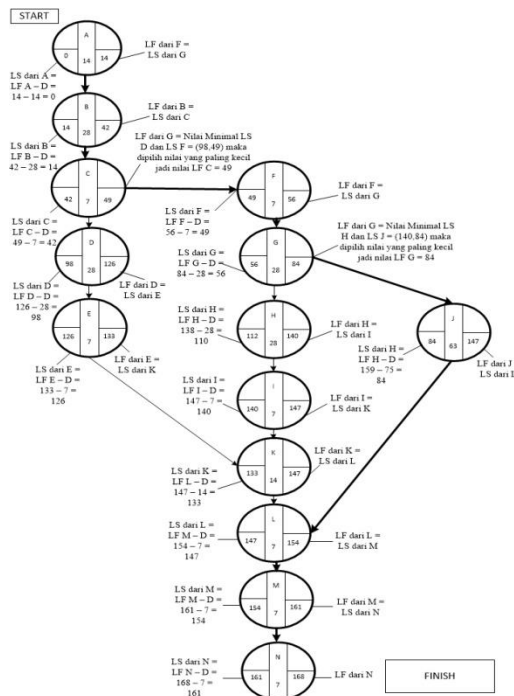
START

A
0 14 14

LF dari F = LS dari G

LS dari A = LF A – D = 14 – 14 = 0

B
14 28 42

LF dari B = LS dari C

LS dari B = LF B – D = 42 – 28 = 14

LF dari G = Nilai Minimal LS D dan LS F = (98,49) maka dipilih nilai yang paling kecil jadi nilai LF C = 49

C
42 7 49

F
49 7 56

LF dari F = LS dari G

LS dari C = LF C – D = 49 – 7 = 42

LS dari F = LF F – D = 56 – 7 = 49

LF dari G = Nilai Minimal LS H dan LS J = (140,84) maka dipilih nilai yang paling kecil jadi nilai LF G = 84

D
98 28 126

LS dari G = LF G – D = 84 – 28 = 56

G
56 28 84

LS dari D = LF D – D = 126 – 28 = 98

LF dari D = LS dari E

E
126 7 133

LS dari H = LF H – D = 138 – 28 = 110

H
112 28 140

LF dari H = LS dari I

J
84 63 147

LS dari E = LF E – D = 133 – 7 = 126

LF dari E = LS dari K

LS dari H = LF H – D = 159 – 75 = 84

LF dari J LS dari I

LS dari I = LF I – D = 147 – 7 = 140

I
140 7 147

LF dari I = LS dari K

K
133 14 147

LF dari K = LS dari L

LS dari K = LF L – D = 147 – 14 = 133

LS dari L = LF M – D = 154 – 7 = 147

L
147 7 154

LF dari L = LS dari M

LS dari M = LF M – D = 161 – 7 = 154

M
154 7 161

LF dari M = LS dari N

LS dari N = LF N – D = 168 – 7 = 161

N
161 7 168

LF dari N

FINISH